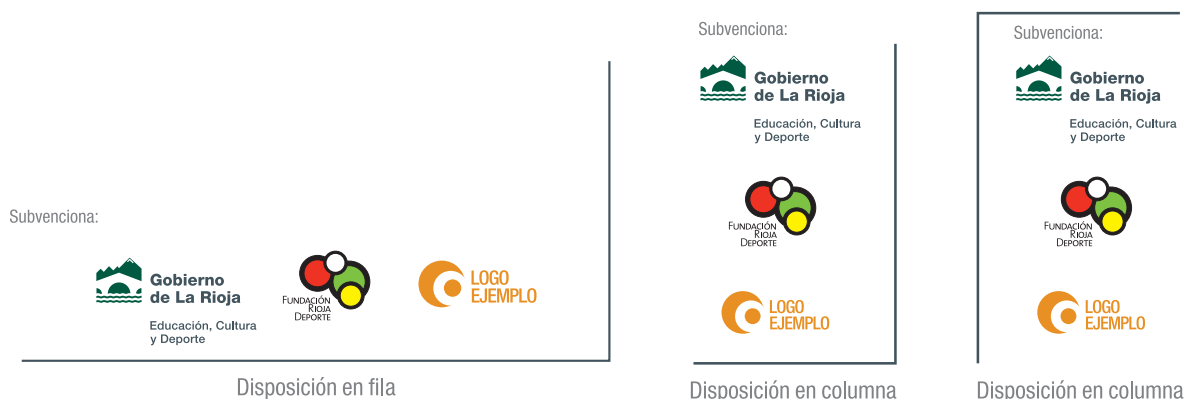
Subvenciona:

Gobierno de La Rioja

Educación, Cultura y Deporte

Fundación Rioja Deporte

LOGO EJEMPLO

Disposición en fila

Subvenciona:

Gobierno de La Rioja

Educación, Cultura y Deporte

Fundación Rioja Deporte

LOGO EJEMPLO

Disposición en columna

Subvenciona:

Gobierno de La Rioja

Educación, Cultura y Deporte

Fundación Rioja Deporte

LOGO EJEMPLO

Disposición en columna